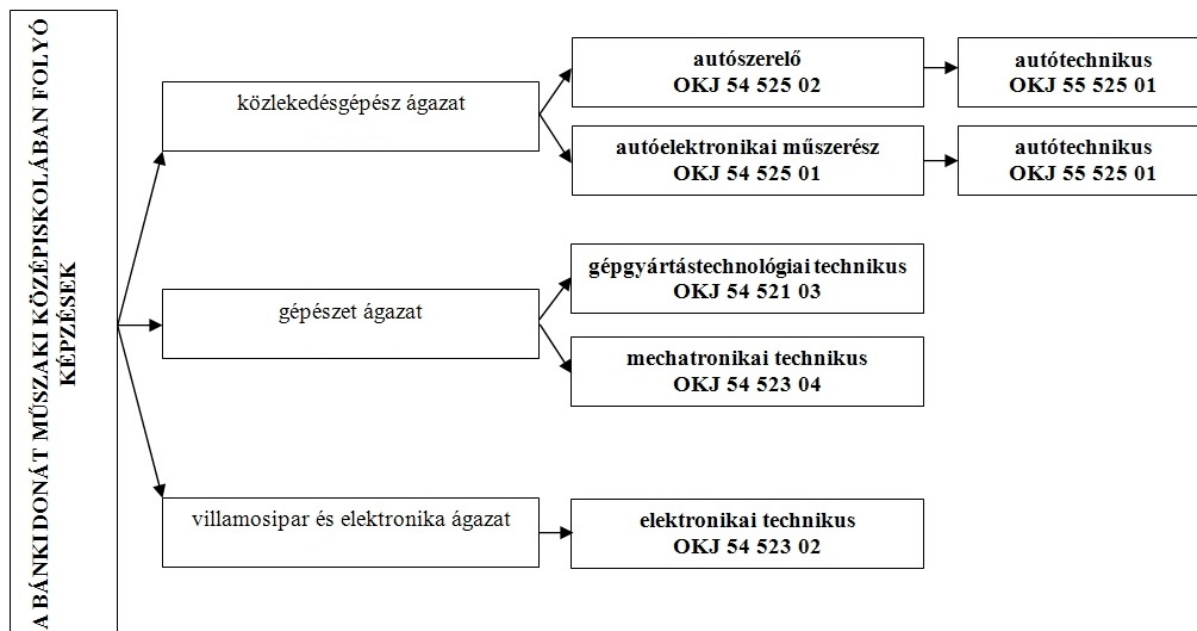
A BÁNKI DONÁT MŰSZAKI KÖZÉPISKOLÁBAN FOLYÓ KÉPZÉSEK

közlekedésgépész ágazat

autószerelő
OKJ 54 525 02

autótechnikus
OKJ 55 525 01

autóelektronikai műszerész
OKJ 54 525 01

autótechnikus
OKJ 55 525 01

gépészet ágazat

gépgyártástechnológiai technikus
OKJ 54 521 03

mechatronikai technikus
OKJ 54 523 04

villamosipar és elektronika ágazat

elektronikai technikus
OKJ 54 523 02